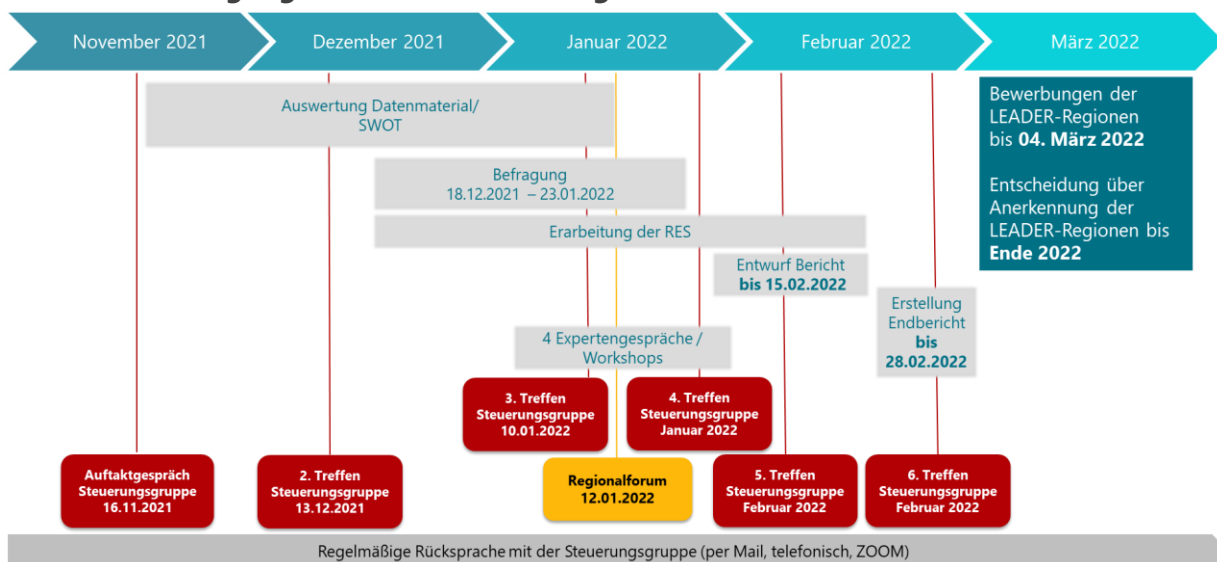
November 2021

Dezember 2021

Januar 2022

Februar 2022

März 2022

Bewerbungen der LEADER-Regionen bis **04. März 2022**

Entscheidung über Anerkennung der LEADER-Regionen bis **Ende 2022**

Auswertung Datenmaterial/ SWOT

Befragung 18.12.2021 – 23.01.2022

Erarbeitung der RES

Entwurf Bericht **bis 15.02.2022**

Erstellung Endbericht **bis 28.02.2022**

4 Expertengespräche / Workshops

**3. Treffen Steuerungsgruppe 10.01.2022**

**4. Treffen Steuerungsgruppe Januar 2022**

**Auftaktgespräch Steuerungsgruppe 16.11.2021**

**2. Treffen Steuerungsgruppe 13.12.2021**

**Regionalforum 12.01.2022**

**5. Treffen Steuerungsgruppe Februar 2022**

**6. Treffen Steuerungsgruppe Februar 2022**

Regelmäßige Rücksprache mit der Steuerungsgruppe (per Mail, telefonisch, ZOOM)